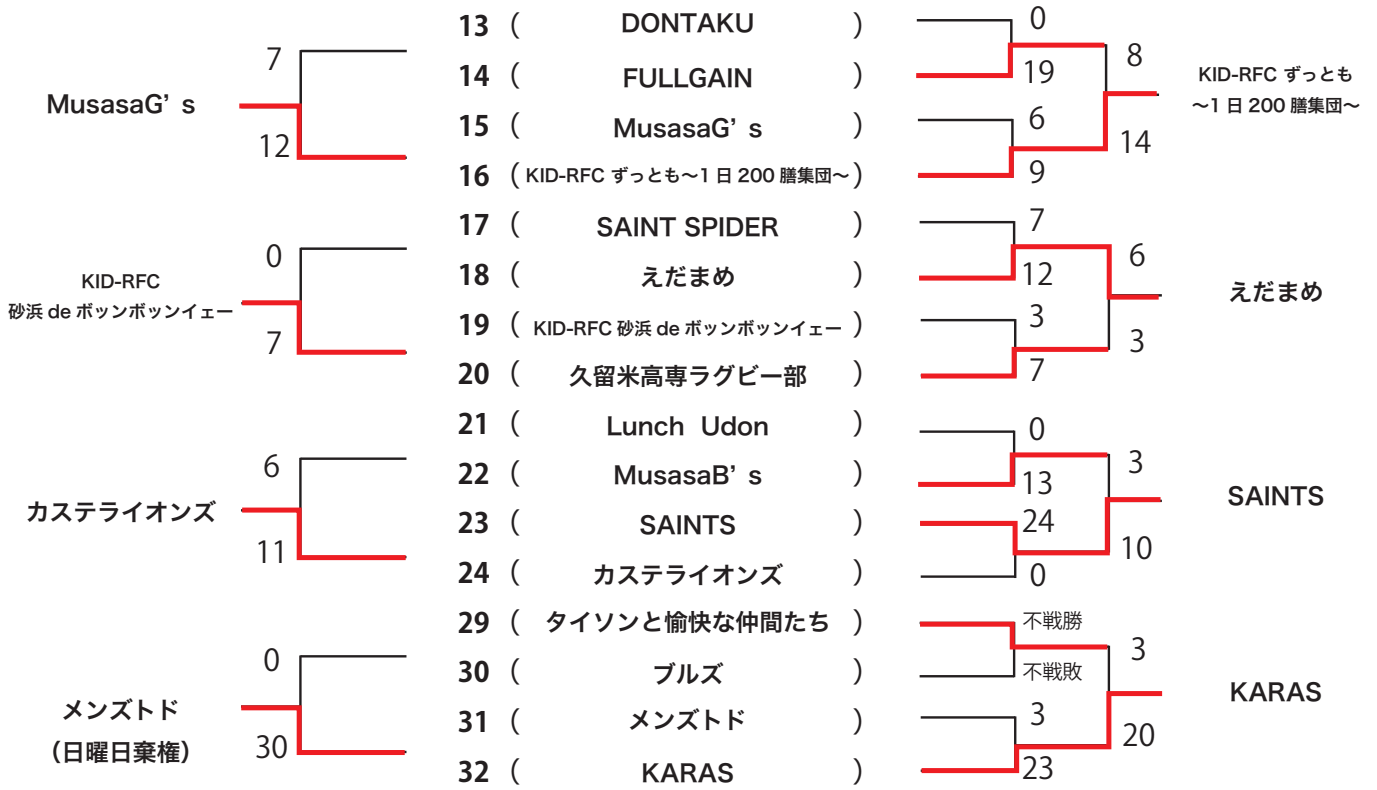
MusasaG’s
7
12

KID-RFC
砂浜 de ボッンボッンイェー
0
7

カステライオンズ
6
11

メンズトド
(日曜日棄権)
0
30

13 ( DONTAKU )
14 ( FULLGAIN )
15 ( MusasaG’s )
16 ( KID-RFC ずっとも〜1 日 200 膳集団〜 )
17 ( SAINT SPIDER )
18 ( えだまめ )
19 ( KID-RFC 砂浜 de ボッンボッンイェー )
20 ( 久留米高専ラグビー部 )
21 ( Lunch Udon )
22 ( MusasaB’s )
23 ( SAINTS )
24 ( カステライオンズ )
29 ( タイソンと愉快な仲間たち )
30 ( ブルズ )
31 ( メンズトド )
32 ( KARAS )

0
19
6
9
8
14
KID-RFC ずっとも
〜1 日 200 膳集団〜

7
12
3
7
6
3
えだまめ

0
13
24
0
3
10
SAINTS

不戦勝
不戦敗
3
23
3
20
KARAS